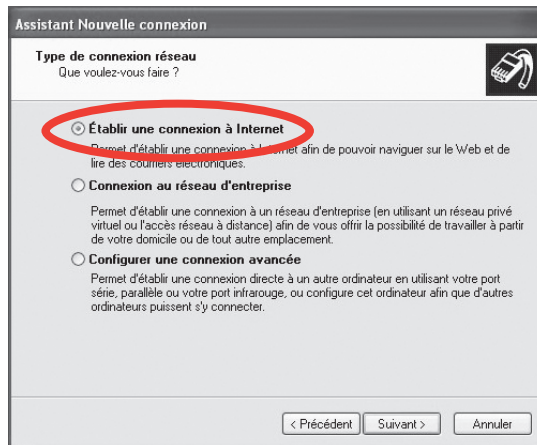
Assistant Nouvelle connexion

Type de connexion réseau
Que voulez-vous faire ?

Établir une connexion à Internet

Permet d'établir une connexion à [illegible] afin de pouvoir naviguer sur le Web et de lire des courriers électroniques.

Connexion au réseau d'entreprise

Permet d'établir une connexion à un réseau d'entreprise (en utilisant un réseau privé virtuel ou l'accès réseau à distance) afin de vous offrir la possibilité de travailler à partir de votre domicile ou de tout autre emplacement.

Configurer une connexion avancée

Permet d'établir une connexion directe à un autre ordinateur en utilisant votre port série, parallèle ou votre port infrarouge, ou configure cet ordinateur afin que d'autres ordinateurs puissent s'y connecter.

< Précédent   Suivant >   Annuler